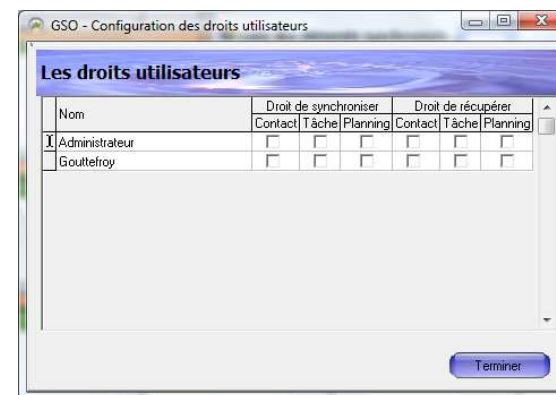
GSO - Configuration des droits utilisateurs

Les droits utilisateurs

| | Nom | Droit de synchroniser | | | Droit de récupérer | | |
|---|---|---|---|---|---|---|---|
| | | Contact | Tâche | Planning | Contact | Tâche | Planning |
| I | Administrateur | | | | | | |
| | Gouttefroy | | | | | | |

Terminer